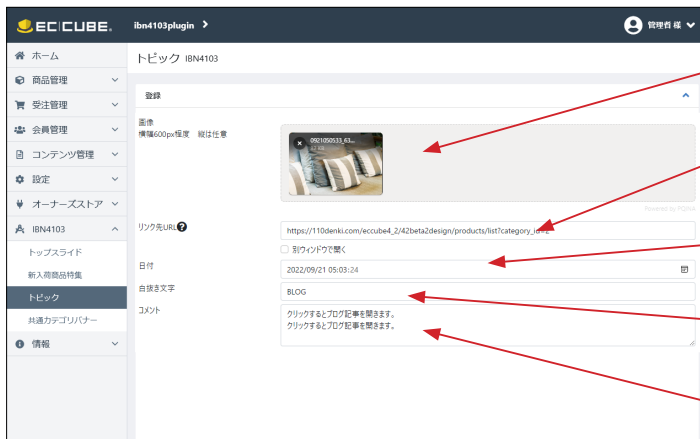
EC CUBE ibn4103plugin >

管理者 様

ホーム
商品管理
受注管理
会員管理
コンテンツ管理
設定
オーナーズストア
IBN4103
トップスライド
新入荷商品特集
トピック
共通カテゴリバナー
情報

トピック IBN4103

登録

画像
横幅600px程度 縦は任意

0921050533_63...
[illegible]

Powered by PQINA

リンク先URL
https://110denki.com/eccube4_2/42beta2design/products/list?category_id=2

別ウィンドウで開く

日付
2022/09/21 05:03:24

白抜き文字
BLOG

コメント
クリックするとブログ記事を開きます。
クリックするとブログ記事を開きます。